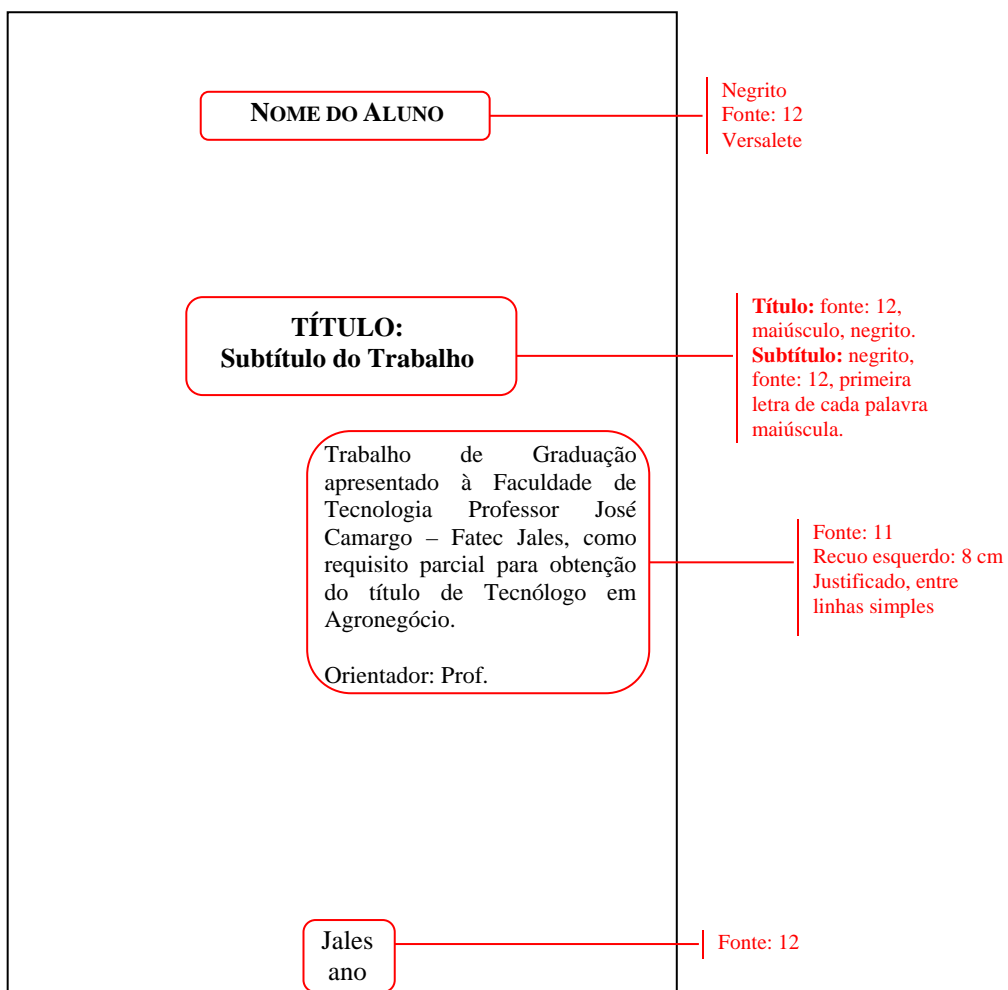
NOME DO ALUNO

Negrito
Fonte: 12
Versalete

TÍTULO:
Subtítulo do Trabalho

Título: fonte: 12, maiúsculo, negrito.
Subtítulo: negrito, fonte: 12, primeira letra de cada palavra maiúscula.

Trabalho de Graduação apresentado à Faculdade de Tecnologia Professor José Camargo – Fatec Jales, como requisito parcial para obtenção do título de Tecnólogo em Agronegócio.

Orientador: Prof.

Fonte: 11
Recuo esquerdo: 8 cm
Justificado, entre linhas simples

Jales
ano

Fonte: 12